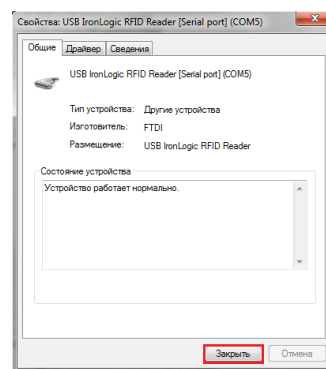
Свойства: USB IronLogic RFID Reader [Serial port] (COM5)

Общие | Драйвер | Сведения

USB IronLogic RFID Reader [Serial port] (COM5)

| | |
|---|---|
| Тип устройства: | Другие устройства |
| Изготовитель: | FTDI |
| Размещение: | USB IronLogic RFID Reader |

Состояние устройства

Устройство работает нормально.

Закрыть | Отмена